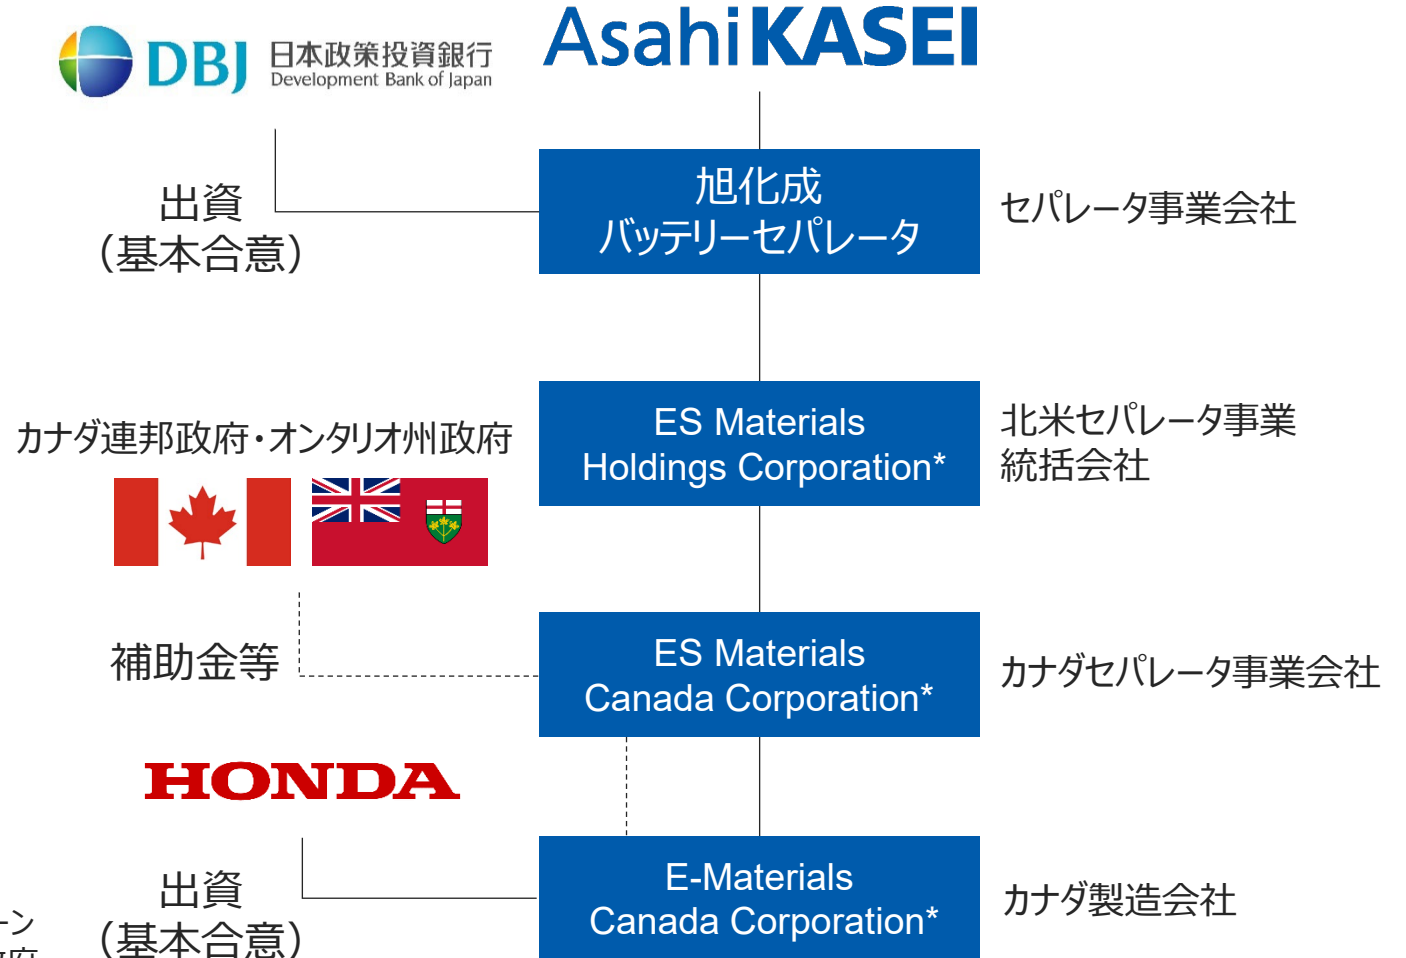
DBJ 日本政策投資銀行 Development Bank of Japan

AsahiKASEI

出資
(基本合意)

旭化成
バッテリーセパレータ

セパレータ事業会社

カナダ連邦政府・オンタリオ州政府

ES Materials
Holdings Corporation*

北米セパレータ事業
統括会社

補助金等

ES Materials
Canada Corporation*

カナダセパレータ事業会社

HONDA

出資
(基本合意)

E-Materials
Canada Corporation*

カナダ製造会社

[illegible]ン
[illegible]府